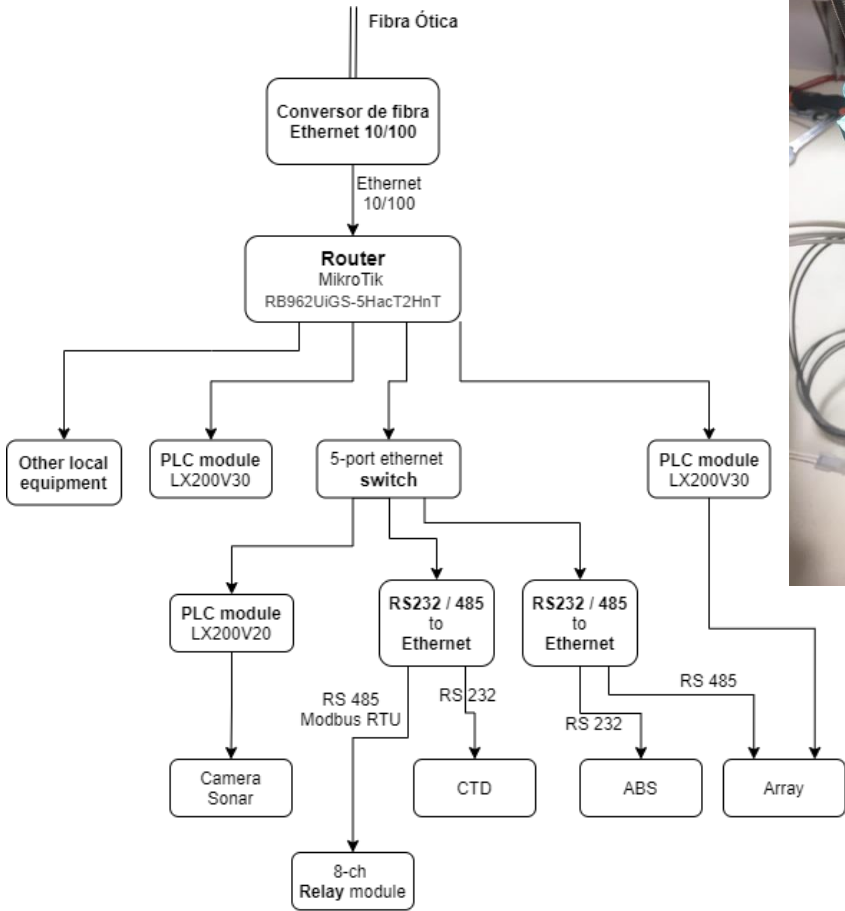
Fibra Ótica

Conversor de fibra
Ethernet 10/100

Ethernet
10/100

Router
MikroTik
RB962UiGS-5HacT2HnT

Other local equipment

PLC module
LX200V30

5-port ethernet
switch

PLC module
LX200V30

PLC module
LX200V20

RS232 / 485
to
Ethernet

RS232 / 485
to
Ethernet

RS 485
Modbus RTU

RS 232

RS 232

RS 485

Camera
Sonar

CTD

ABS

Array

8-ch
Relay module